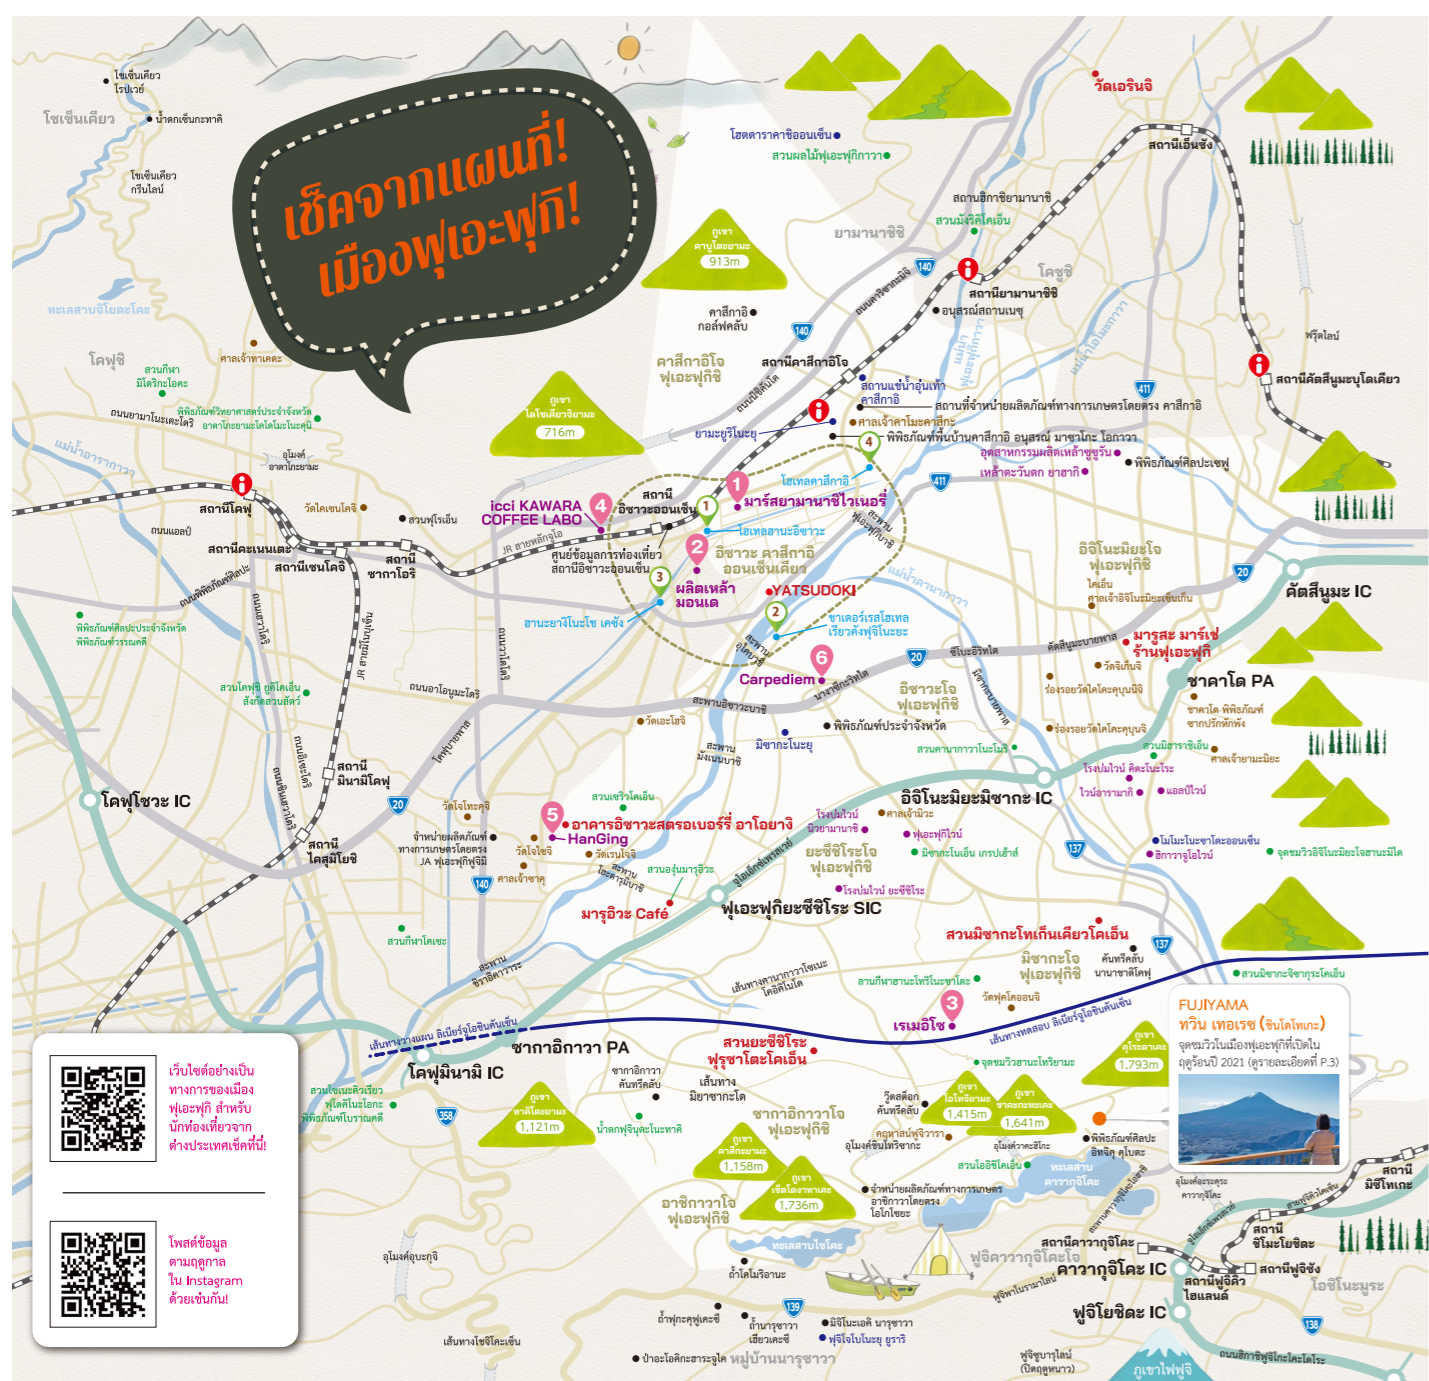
เช็คจากแผนที่!
เมืองฟุเอะฟุกิ!

โชเซ็นเคียว โรปเวย์
โชเซ็นเคียว
น้ำตกเซ็นกะทากิ
โชเซ็นเคียว กรีนไลน์
ทะเลสาบจิโดะโคะ
โคฟุชิ
สวนกีฬามิโดริงะโอกะ
ศาลเจ้าทาเคดะ
ถนนยามาโนะเตะโดริ
พิพิธภัณฑ์วิทยาศาสตร์ประจำจังหวัด ยามานาชิ
อาคาโกะยามะโดโดะโนะคุนิ
แม่น้ำอาราคาวา
อุโมงค์ อาทาโกะยามะ
สถานีโคฟุ
วัดไคเซนโคจิ
สวนฟุโรเอ็น
ถนนแอปเปิ้ล
สถานีคะเนนเตะ
สถานีเซนโคจิ
สถานี ซากาโอริ
ถนนพิพิธภัณฑ์ศิลปะ
พิพิธภัณฑ์ศิลปะประจำจังหวัด
พิพิธภัณฑ์วรรณคดี
สวนโคฟุ ยูโดโอเอ็น สังกัดสวนสัตว์
ถนนนอโอยามะโดริ
สถานี มินามิโคฟุ
โคฟุโชวะ IC
สถานี โคคุมิโบชิ
จำหน่ายผลิตภัณฑ์ทางการเกษตรโดยตรง JA ฟุเอะฟุกิชิ
วัดโจโทคุจิ
วัดโจโซจิ
ศาลเจ้าชาคุ
สวนกีฬาโคเซะ
โฮตตาราคาชิออนเซ็น
สวนผลไม้ฟุเอะฟุกิกาวา
ภูเขา คาบุโตะยามะ 913m
ยามานาชิชิ
คาสึกาอิ กอล์ฟคลับ
คาสึกาอิโจ ฟุเอะฟุกิชิ
สถานีคาสึกาอิโจ
ภูเขา โอโจมิจิยามะ 716m
ยามะยูริโนะยุ
สถานี อิซาวะออนเซ็น
icci KAWARA COFFEE LABO
ศูนย์ข้อมูลการท่องเที่ยวสถานีอิซาวะออนเซ็น
ผลิตเหล้า มอนเด
ฮานะยาจิโนะโช เคซุ้ง
โฮเทลฮานะอิซาวะ
อิซาวะ คาสึกาอิ ออนเซ็นเคียว
มารีสยามานาชิไวเนอรี่
โฮเทลคาสึกาอิ
YATSUDOKI
ขาเตอร์เรสโฮเทล เรียวคังฟุจิโนะยะ
Carpediem
อิซาวะโจ ฟุเอะฟุกิชิ
พิพิธภัณฑ์ประจำจังหวัด
วัดเอะโอจิ
มิซากะโนะยุ
สวนฅานากาวาโนะโมริ
อิจิโนะมิยะมิซากะ IC
อาคารอิซาวะสตรอเบอร์รี่ อาโอยาจิ
HanGing
วัดเรนโจจิ
สวนอุโมงค์ฮานาซึ
มารุอิวะ Café
ฟุเอะฟุกิยะซึชิโระ SIC
ยะซึชิโระโจ ฟุเอะฟุกิชิ
โรงไวน์ ยะซึชิโระ
ฟุเอะฟุกิไวน์
มิซากะโนะเอ็น เกรปเฮ้าส์
ศาลเจ้านัวะ
สวนมิซากะโนะเก็นเคียวโคเอ็น
มิซากะโจ ฟุเอะฟุกิชิ
คันทรีคลับ นานาซาบาศิโคฟุ
วัดฟุคโคออนจิ
เรนมิโซ
สวนยะซึชิโระ ฟุรูซาโตะโนะโคเอ็น
ซากาอิกาวา PA
ซากาอิกาวาโจ ฟุเอะฟุกิชิ
โคฟุมินามิ IC
สวนโยเนะคุระโคเซียว
พิพิธภัณฑ์โบราณคดี
ภูเขา ทาคิโดะยามะ 1,121m
น้ำตกฟุจินุตะโนะทากิ
ภูเขา คาสึกะยามะ 1,158m
ภูเขา เซียวอาทาเคะ 1,736m
อาชิกาวาโจ ฟุเอะฟุกิชิ
ทะเลสาบโชโคะ
อุโมงค์ชุคุเนเกะ
ถ้ำโคโมริอานะ
ถ้ำฟุกะคุฟุเคะซึ
ถ้ำนารุซาวา
ป่าอะโอคิกะฮาระจูไค หมู่บ้านนารุซาวา
เส้นทางโซจิโคะเซ็น
ภูเขา คุโรดาเคะ 1,793m
ภูเขา โอโคมิยามะ 1,415m
ภูเขา ฮาตะฮาชิยามะ 1,641m
วิวฮอค็อก คันทรีคลับ
คฤหาสน์ฟุจิวาระ
อุโมงค์วากาฮิโคะ
สวนโอชิชิโคเอ็น
ทะเลสาบ คาวากุจิโคะ
จำหน่ายผลิตภัณฑ์ทางการเกษตร อาชิกาวาโดยตรง โอโกโยะ
สถานีคาวากุจิโคะ
คาวากุจิโคะ IC
ฟุจิโยชิดะ IC
ฟุจิคาวากุจิโคะโจ
ภูเขาไฟฟุจิ
สถานีฟุจิคิว ไฮแลนด์
สถานีฟุจิซัง
สถานี ชิโมโยชิดะ
สถานี มิชิโทเกะ
FUJIYAMA
ทวิน เทอเรซ (ชินโดโทเกะ)
จุดชมวิวในเมืองฟุเอะฟุกิที่เปิดในฤดูร้อนปี 2021 (ดูรายละเอียดที่ P.3)
พิพิธภัณฑ์ศิลปะ อิตจิคุ คุโบตะ
วัดเอรินจิ
สถานีเอ็นซัง
สถานอิกาชิยามานาชิ
สวนมิวริคิโคเอ็น
สถานียามานาชิชิ
โคชูชิ
อนุสรณ์สถานเนซุ
พีชไลน์
สถานีคัตสึนุมะบุโดเคียว
สถานแช่น้ำอุ่นเท้าคาสึกาอิ
สถานที่จำหน่ายผลิตผลทางการเกษตรโดยตรง คาสึกาอิ
ศาลเจ้าคาโมะคาสึกะ
พิพิธภัณฑ์พื้นบ้านคาสึกาอิ อนุสรณ์ มาซาโกะ โอกาวา
อุตสาหกรรมผลิตเหล้าซูชูริน
พิพิธภัณฑ์ศิลปะเซจู
เหล้าสะวันดก ยาฮากิ
อิจิโนะมิยะโจ ฟุเอะฟุกิชิ
โตเมะ ศาลเจ้าอิจิโนะมิยะเซ็นเก็น
คัตสึนุมะ IC
มารูสะ มาร์เช่ ร้านฟุเอะฟุกิ
วัดจิเก็นจิ
ร่องรอยวัดไคโคคุบุนนิจิ
ร่องรอยวัดไคโคคุบุนจิ
ซาคาโด PA
ซาคาโด พิพิธภัณฑ์ ซากปรักหักพัง
สวนมิสาระจิเอ็น
ศาลเจ้ายามะมิยะ
โรงบ่มไวน์ คิดะโนะโระ
ไวน์อารามาริ
แอลป์ไวน์
โมโมะโนะซาโตะออนเซ็น
อิกาวาจูโอไวน์
จุดชมวิวอิจิโนะมิยะโจ ซานมิโด
สวนมิซากะจิซาบุระโคเอ็น
ลานกีฬาฮานะโทริโนะซาโตะ
จุดชมวิวฮานะโนะโทริยามะ
พิพิธภัณฑ์ศิลปะ อิทจิคุ คุโบตะ
ฟุจิซูบารุไลน์ (ปิดฤดูหนาว)
ถนนอิกาชิฟุจิโกะโคะโดริ
โอจิโนะมูระ
มิจิโนะเอคิ นารุซาวะ
ฟุจิโอโนะยุ ยูราริ
เส้นทางพาโนรามิก มิเนะฟุจิโอชินคันเซ็น
เส้นทางทดสอบ ลิเนียร์จูโอชินคันเซ็น

เว็บไซต์อย่างเป็นทางการของเมืองฟุเอะฟุกิ สำหรับนักท่องเที่ยวจากต่างประเทศเช็คที่นี่!

โพสต์ข้อมูลตามฤดูกาล ใน Instagram ด้วยเช่นกัน!